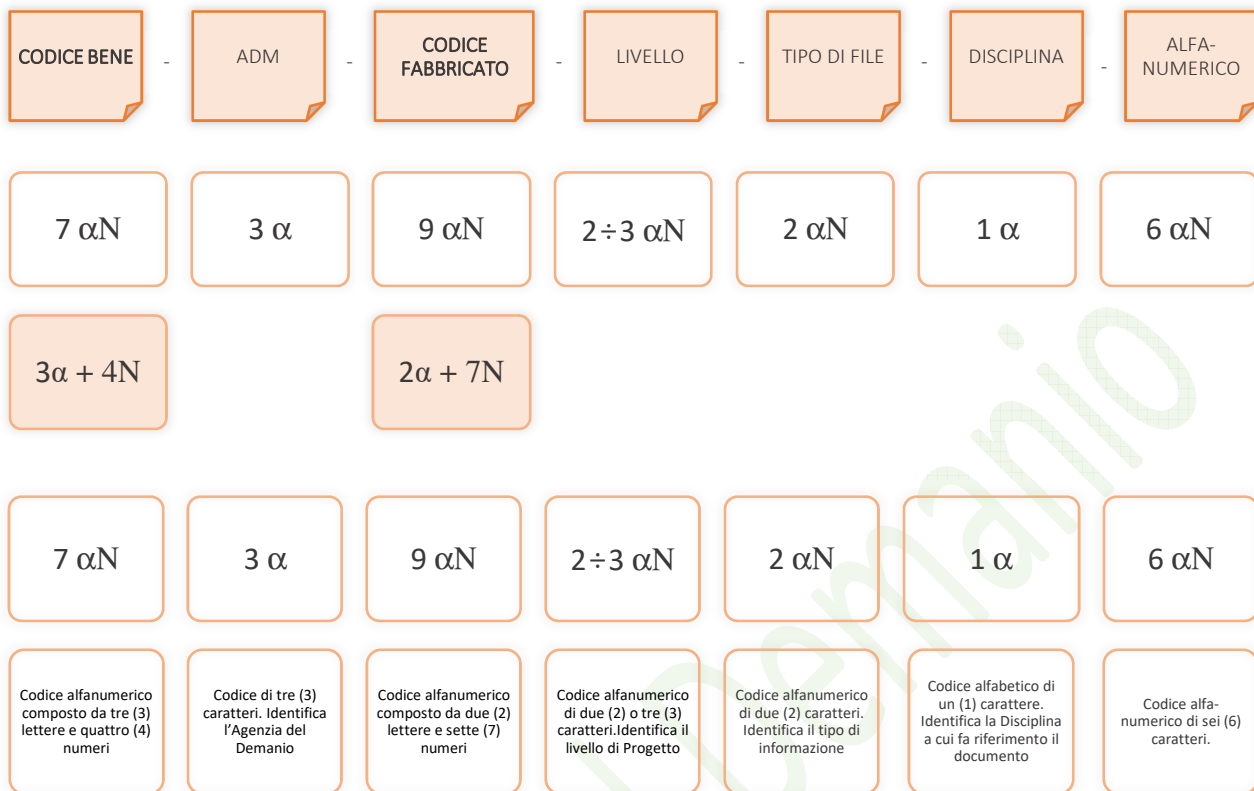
CODICE BENE - ADM - CODICE FABBRICATO - LIVELLO - TIPO DI FILE - DISCIPLINA - ALFA-NUMERICO

| 7 $\alpha$N | 3 $\alpha$ | 9 $\alpha$N | 2÷3 $\alpha$N | 2 $\alpha$N | 1 $\alpha$ | 6 $\alpha$N |
|---|---|---|---|---|---|---|
| 3$\alpha$ + 4N | | 2$\alpha$ + 7N | | | | |

| 7 $\alpha$N | 3 $\alpha$ | 9 $\alpha$N | 2÷3 $\alpha$N | 2 $\alpha$N | 1 $\alpha$ | 6 $\alpha$N |
|---|---|---|---|---|---|---|
| Codice alfanumerico composto da tre (3) lettere e quattro (4) numeri | Codice di tre (3) caratteri. Identifica l'Agenzia del Demanio | Codice alfanumerico composto da due (2) lettere e sette (7) numeri | Codice alfanumerico di due (2) o tre (3) caratteri.Identifica il livello di Progetto | Codice alfanumerico di due (2) caratteri. Identifica il tipo di informazione | Codice alfabetico di un (1) carattere. Identifica la Disciplina a cui fa riferimento il documento | Codice alfa-numerico di sei (6) caratteri. |

Demanio